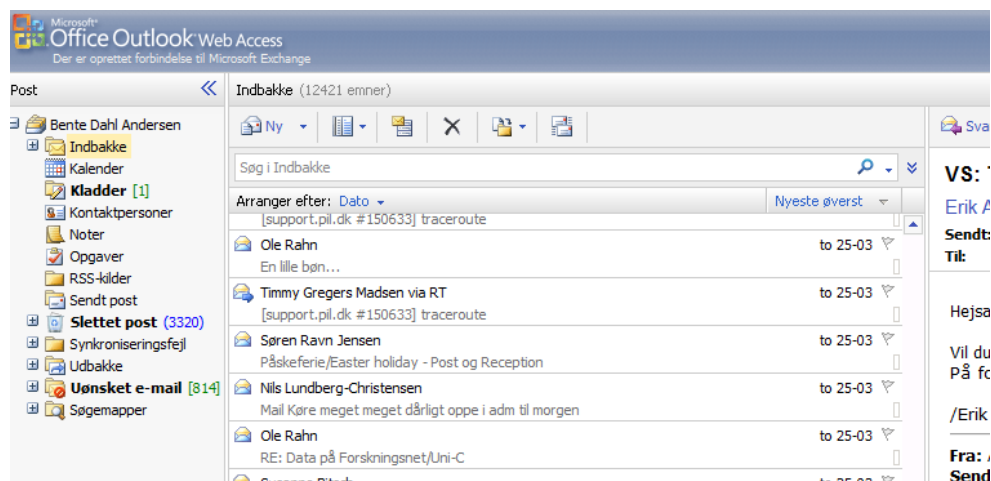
Microsoft® Office Outlook Web Access
Der er oprettet forbindelse til Microsoft Exchange

Post

Bente Dahl Andersen
Indbakke
Kalender
Kladder [1]
Kontaktpersoner
Noter
Opgaver
RSS-kilder
Sendt post
Slettet post (3320)
Synkroniseringsfejl
Udbakke
Uønsket e-mail [814]
Søgemapper

Indbakke (12421 emner)

Ny

Søg i Indbakke

Arranger efter: Dato
Nyeste øverst

[support.pil.dk #150633] traceroute

Ole Rahn
to 25-03
En lille bøn...

Timmy Gregers Madsen via RT
to 25-03
[support.pil.dk #150633] traceroute

Søren Ravn Jensen
to 25-03
Påskeferie/Easter holiday - Post og Reception

Nils Lundberg-Christensen
to 25-03
Mail Køre meget meget dårligt oppe i adm til morgen

Ole Rahn
to 25-03
RE: Data på Forskningsnet/Uni-C

Sva

VS: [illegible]
Erik A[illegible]
Sendt:
Til:

Hejsa

Vil du
På fo

/Erik

Fra:
Send